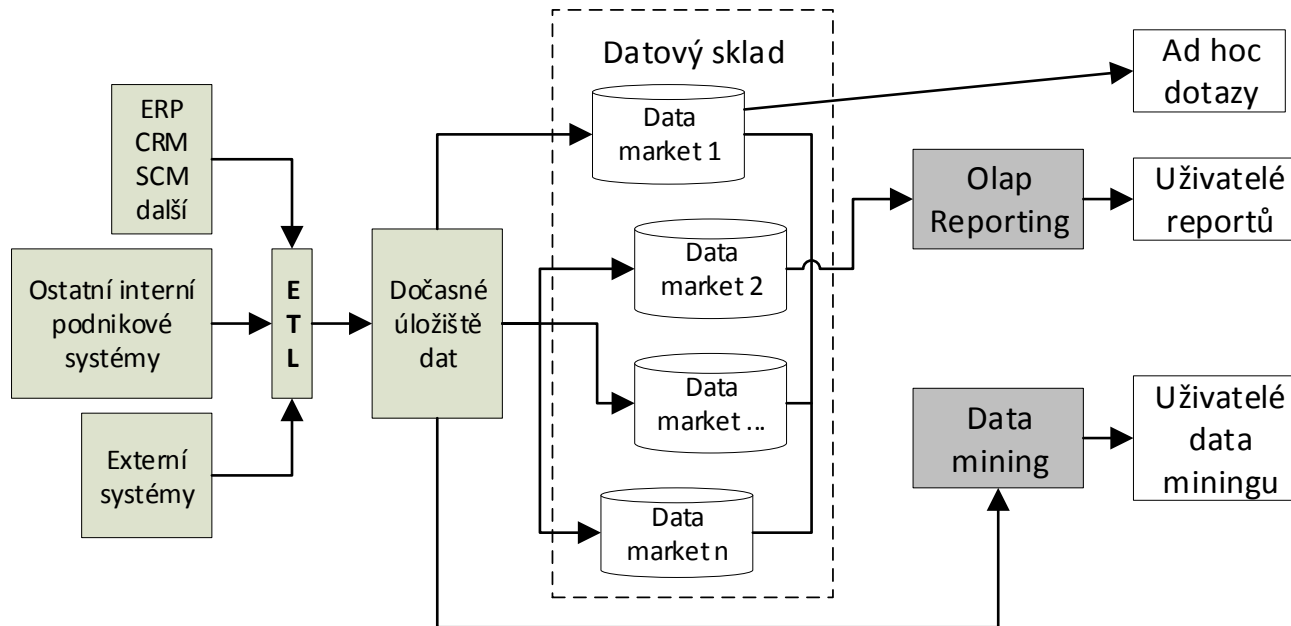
ERP
CRM
SCM
další

Ostatní interní podnikové systémy

Externí systémy

E
T
L

Dočasné úložiště dat

Datový sklad

Data market 1

Data market 2

Data market ...

Data market n

Ad hoc dotazy

Olap Reporting

Uživatelé reportů

Data mining

Uživatelé data miningu